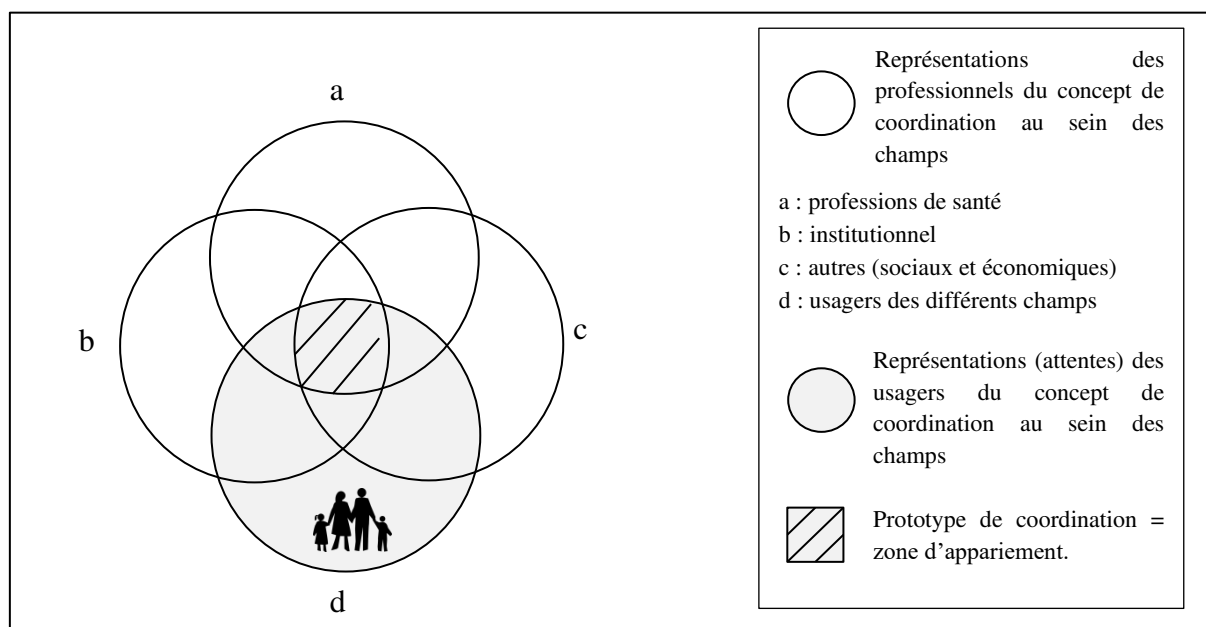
a

b

c

d

Représentations des professionnels du concept de coordination au sein des champs

a : professions de santé
b : institutionnel
c : autres (sociaux et économiques)
d : usagers des différents champs

Représentations (attentes) des usagers du concept de coordination au sein des champs

Prototype de coordination = zone d'appariement.